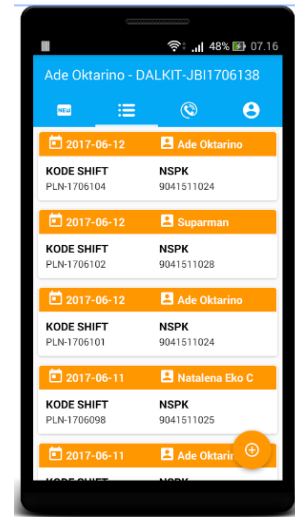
48% 07.16

Ade Oktarino - DALKIT-JBI1706138

NEW

2017-06-12 Ade Oktarino
KODE SHIFT
PLN-1706104
NSPK
9041511024

2017-06-12 Suparman
KODE SHIFT
PLN-1706102
NSPK
9041511028

2017-06-12 Ade Oktarino
KODE SHIFT
PLN-1706101
NSPK
9041511024

2017-06-11 Natalena Eko C
KODE SHIFT
PLN-1706098
NSPK
9041511025

2017-06-11 Ade Oktar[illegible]
KODE SHIFT